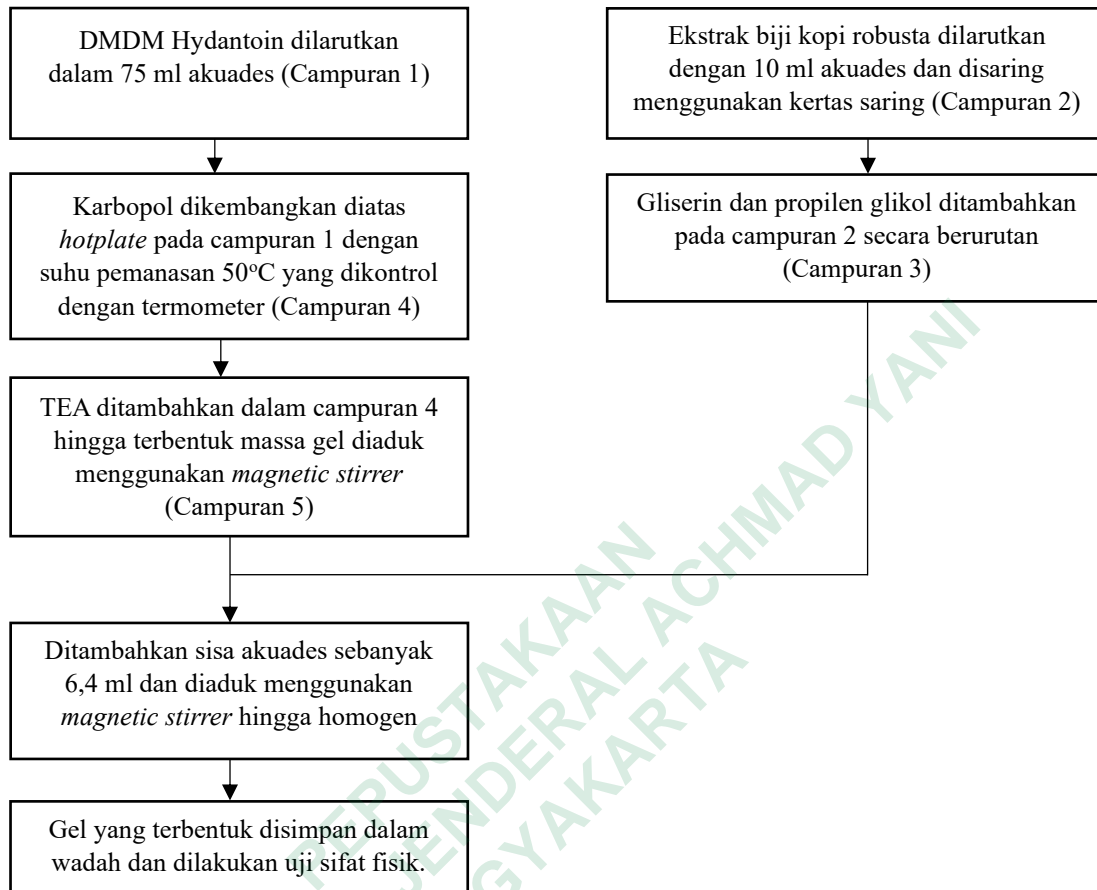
DMDM Hydantoin dilarutkan dalam 75 ml akuades (Campuran 1)

Karbopol dikembangkan diatas *hotplate* pada campuran 1 dengan suhu pemanasan 50$^{o}$C yang dikontrol dengan termometer (Campuran 4)

TEA ditambahkan dalam campuran 4 hingga terbentuk massa gel diaduk menggunakan *magnetic stirrer* (Campuran 5)

Ekstrak biji kopi robusta dilarutkan dengan 10 ml akuades dan disaring menggunakan kertas saring (Campuran 2)

Gliserin dan propilen glikol ditambahkan pada campuran 2 secara berurutan (Campuran 3)

Ditambahkan sisa akuades sebanyak 6,4 ml dan diaduk menggunakan *magnetic stirrer* hingga homogen

Gel yang terbentuk disimpan dalam wadah dan dilakukan uji sifat fisik.

PERPUSTAKAAN JENDERAL ACHMAD YANI YOGYAKARTA